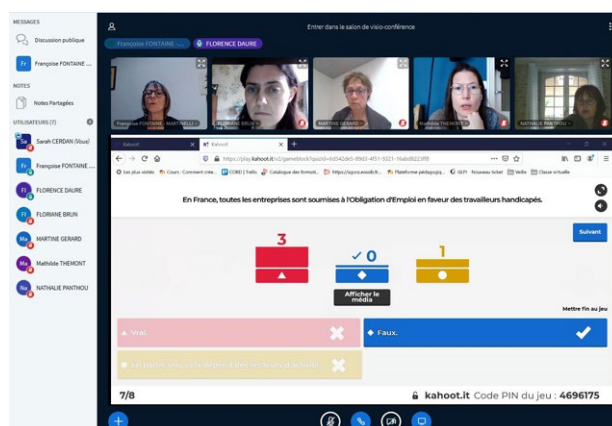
MESSAGES

Discussion publique

Fr Françoise FONTAINE ...

NOTES

Notes Partagées

UTILISATEURS (7)

Sa Sarah CERDAN (Vous)

Fr Françoise FONTAINE ...

Fl FLORENCE DAURE

Fl FLORIANE BRUN

Ma MARTINE GERARD

Ma Mathilde THEMONT

Na NATHALIE PANTHOU

Entrer dans le salon de visio-conférence

Françoise FONTAINE ...

FLORENCE DAURE

Françoise FONTAINE - MARTINELLI

FLORIANE BRUN

MARTINE GERARD

Mathilde THEMONT

NATHALIE PANTHOU

Kahoot

Kahoot!

https://play.kahoot.it/v2/gameblock?quizId=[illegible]

Les plus visités Cours : Comment créer... CDEO | Tabla Catalogue des formati... https://ajuce.moodle.fr... Plateforme pédagogiq... GLPI Nouveau ticket Veille Classe virtuelle

En France, toutes les entreprises sont soumises à l'Obligation d'Emploi en faveur des travailleurs handicapés.

Suivant

3

0

1

Afficher le média

Mettre fin au jeu

Vrai.

Faux.

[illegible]

7/8

kahoot.it Code PIN du jeu : 4696175